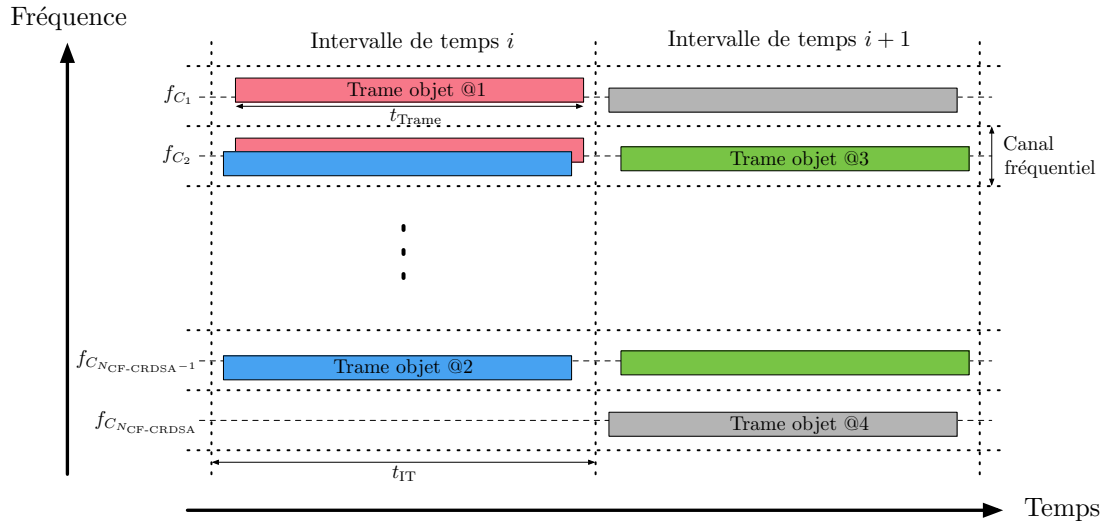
Fréquence

Intervalle de temps $i$

Intervalle de temps $i+1$

$f_{C_1}$

Trame objet @1

$t_{\text{Trame}}$

$f_{C_2}$

Trame objet @3

Canal fréquentiel

$f_{C_{N_{\text{CF-CRDSA}}-1}}$

Trame objet @2

$f_{C_{N_{\text{CF-CRDSA}}}}$

Trame objet @4

$t_{\text{IT}}$

Temps